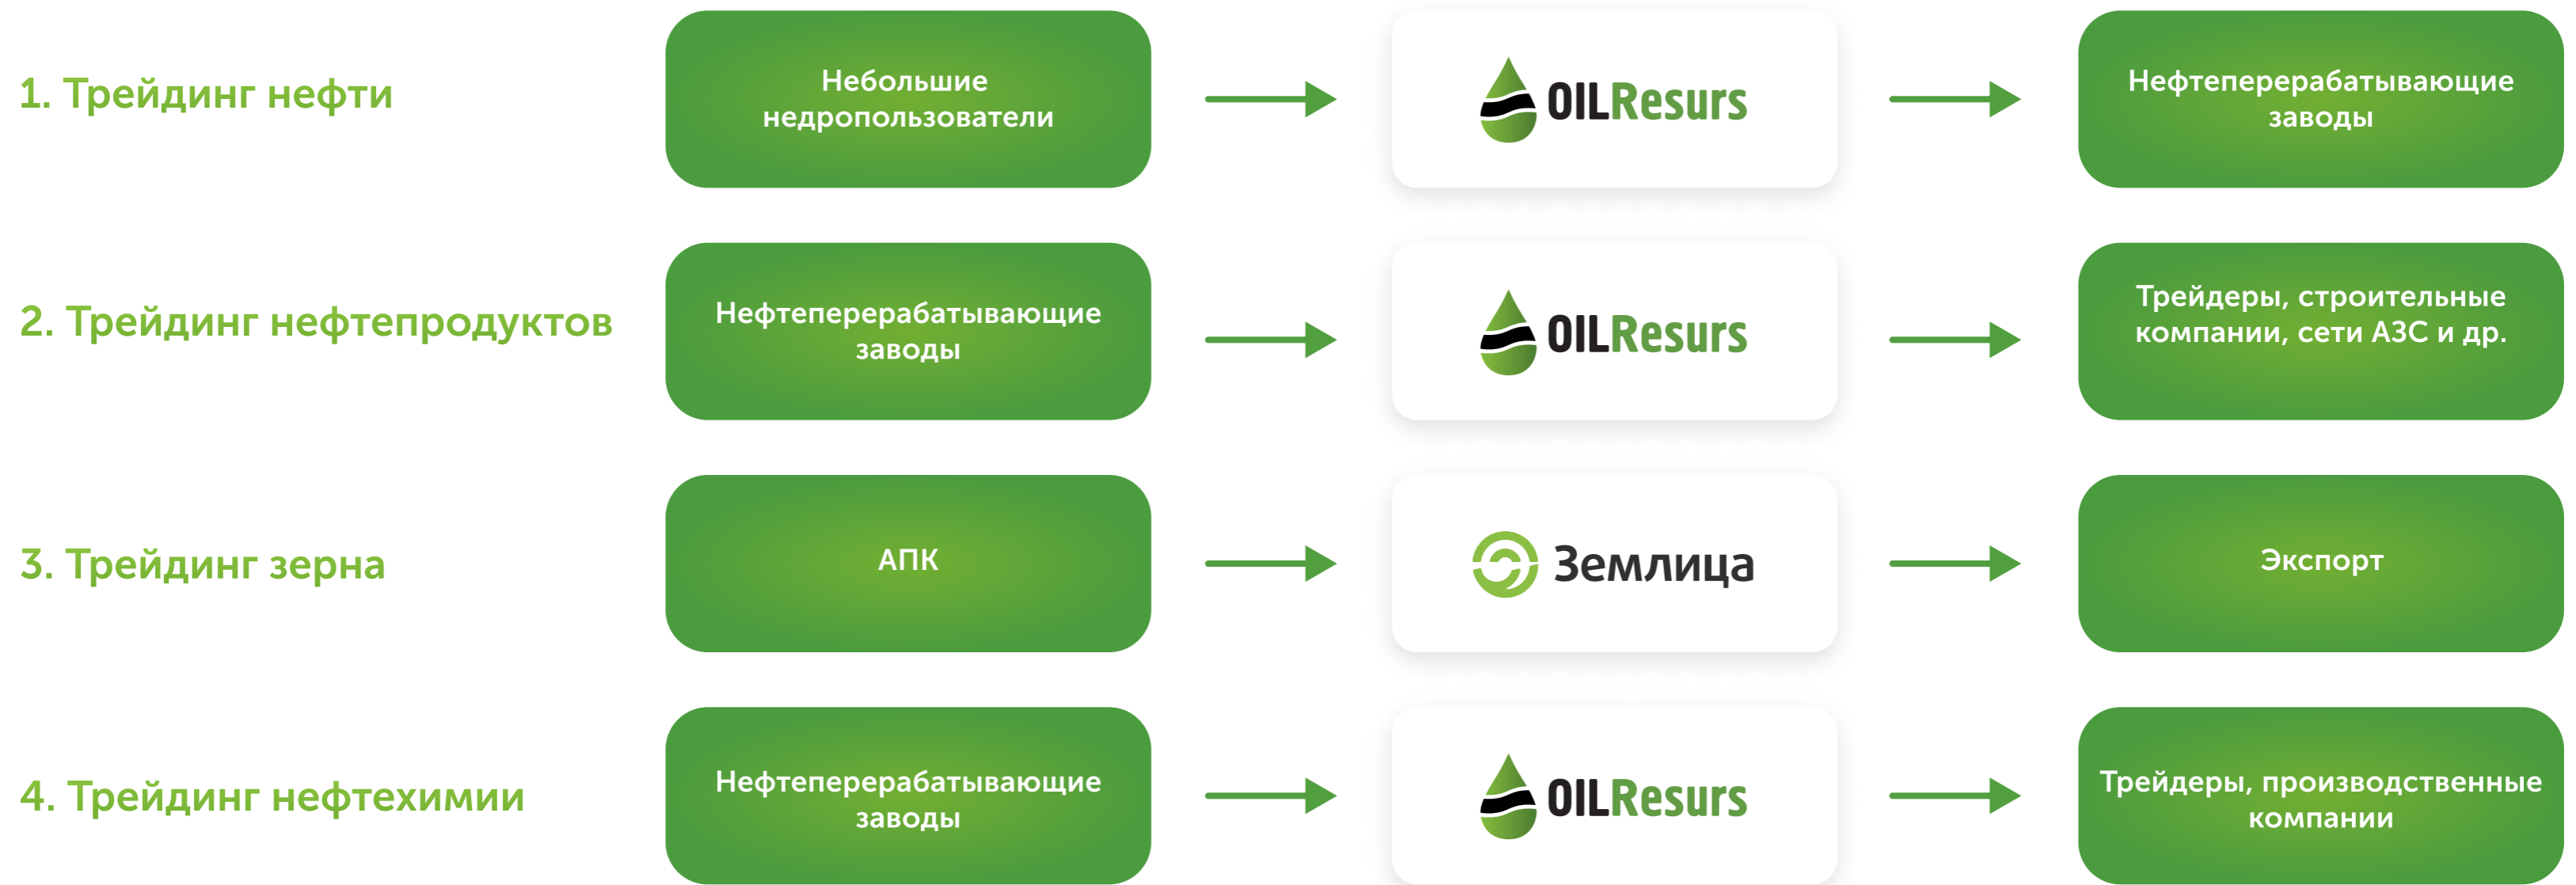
1. Трейдинг нефти

Небольшие недропользователи

OILResurs

Нефтеперерабатывающие заводы

2. Трейдинг нефтепродуктов

Нефтеперерабатывающие заводы

OILResurs

Трейдеры, строительные компании, сети АЗС и др.

3. Трейдинг зерна

АПК

Землица

Экспорт

4. Трейдинг нефтехимии

Нефтеперерабатывающие заводы

OILResurs

Трейдеры, производственные компании